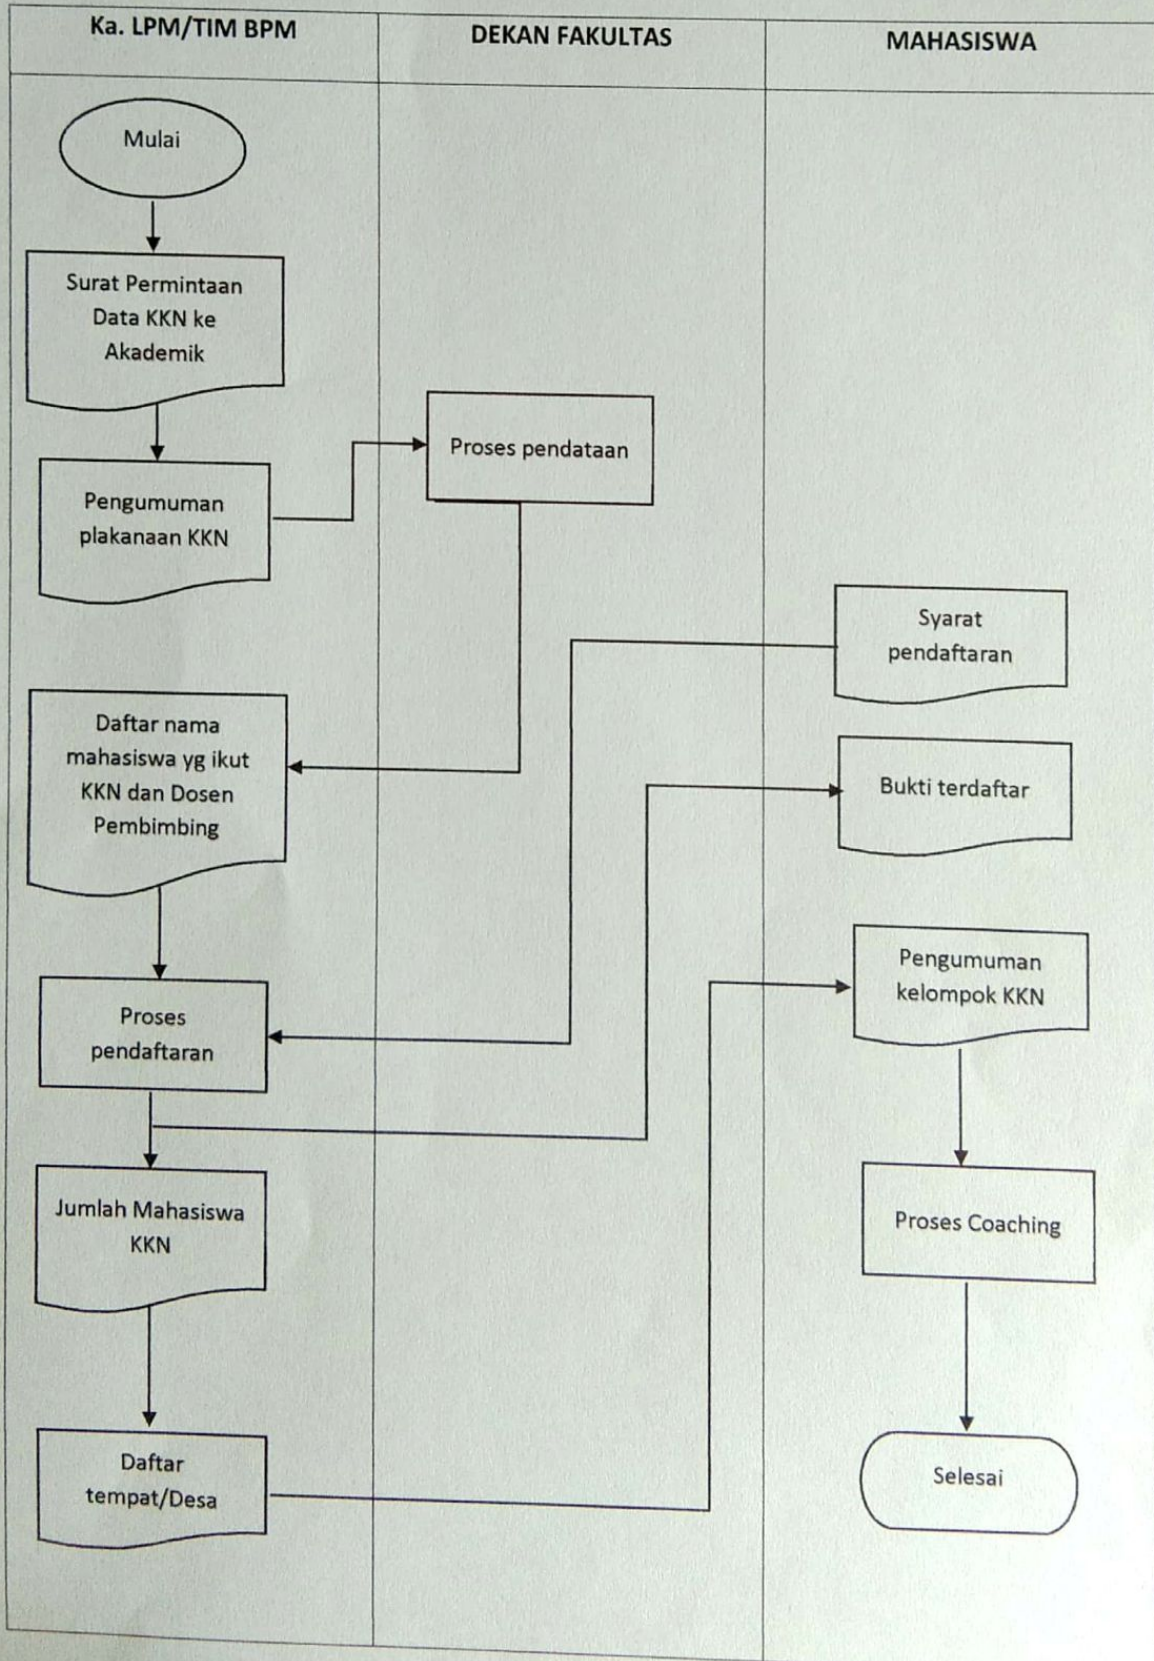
Ka. LPM/TIM BPM

DEKAN FAKULTAS

MAHASISWA

Mulai

Surat Permintaan Data KKN ke Akademik

Pengumuman plakanaan KKN

Proses pendataan

Syarat pendaftaran

Daftar nama mahasiswa yg ikut KKN dan Dosen Pembimbing

Bukti terdaftar

Pengumuman kelompok KKN

Proses pendaftaran

Jumlah Mahasiswa KKN

Proses Coaching

Daftar tempat/Desa

Selesai